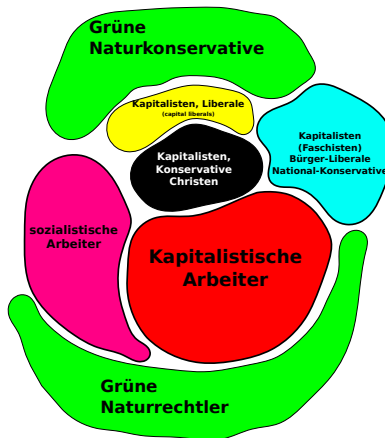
Grüne
Naturkonservative

Kapitalisten, Liberale
(capital liberals)

Kapitalisten
(Faschisten)
Bürger-Liberale
National-Konservative

Kapitalisten,
Konservative
Christen

sozialistische
Arbeiter

Kapitalistische
Arbeiter

Grüne
Naturrechtler